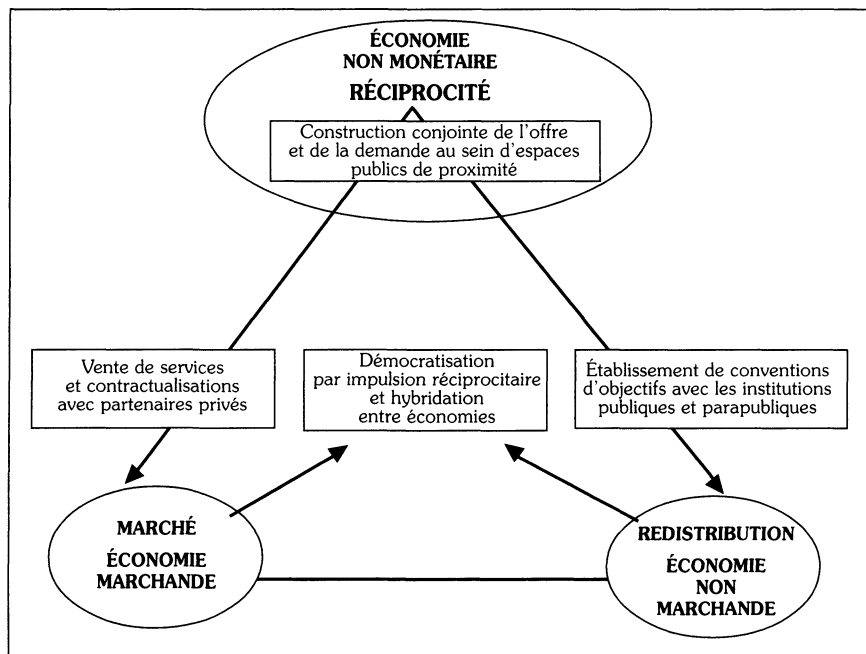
ÉCONOMIE NON MONÉTAIRE
RÉCIPROCITÉ

Construction conjointe de l'offre et de la demande au sein d'espaces publics de proximité

Vente de services et contractualisations avec partenaires privés

Démocratisation par impulsion réciprocitaire et hybridation entre économies

Établissement de conventions d'objectifs avec les institutions publiques et parapubliques

MARCHÉ
ÉCONOMIE MARCHANDE

REDISTRIBUTION
ÉCONOMIE NON MARCHANDE